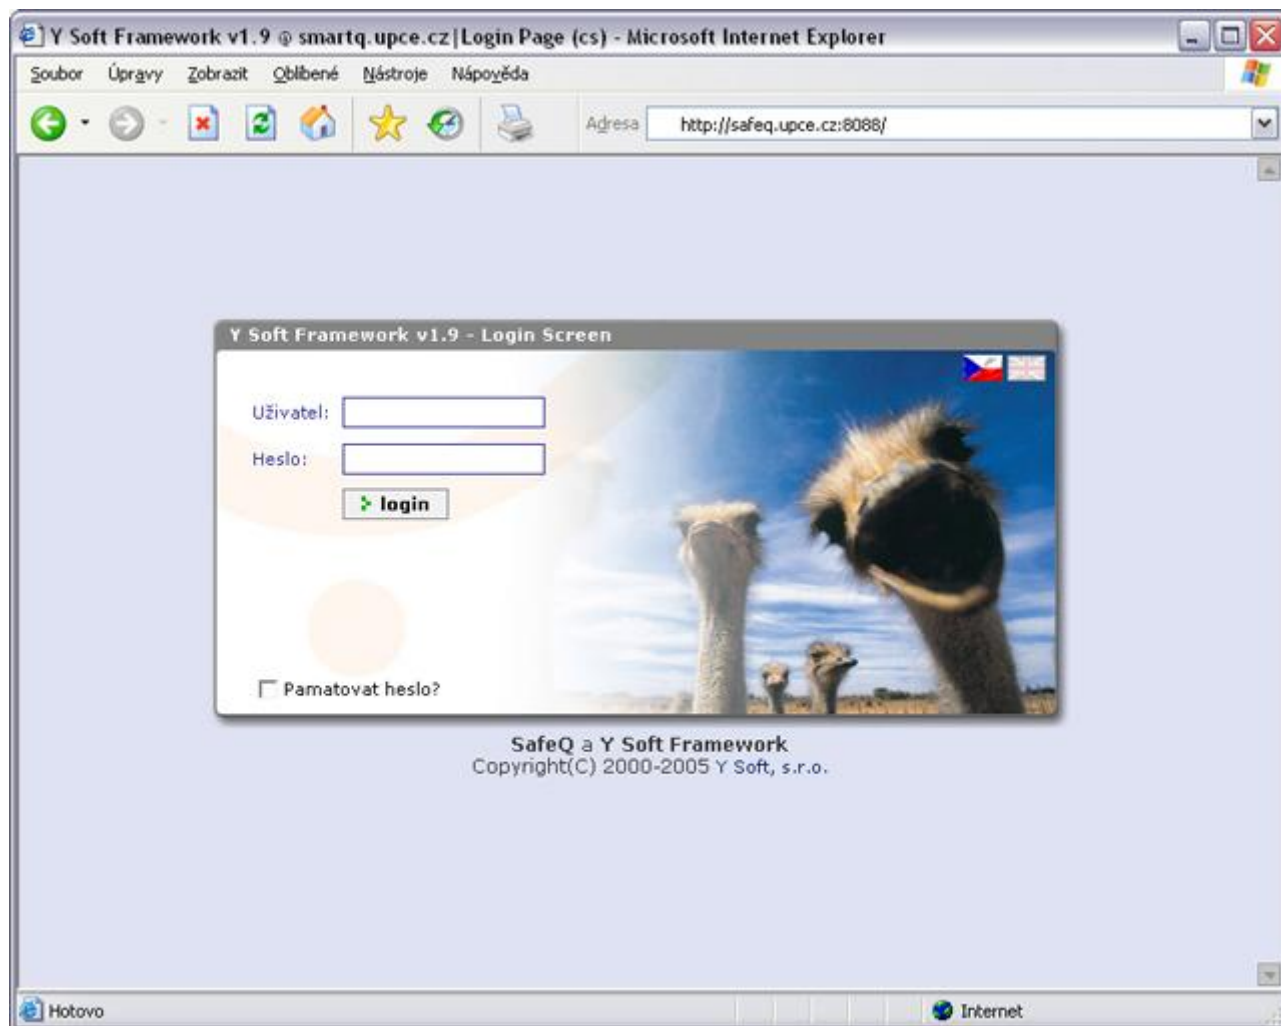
Y Soft Framework v1.9 @ smartq.upce.cz|Login Page (cs) - Microsoft Internet Explorer

Soubor Úpravy Zobrazit Oblíbené Nástroje Nápověda

Adresa http://safeq.upce.cz:8088/

Y Soft Framework v1.9 - Login Screen

Uživatel:

Heslo:

login

Pamatovat heslo?

SafeQ a Y Soft Framework
Copyright(C) 2000-2005 Y Soft, s.r.o.

Hotovo

Internet